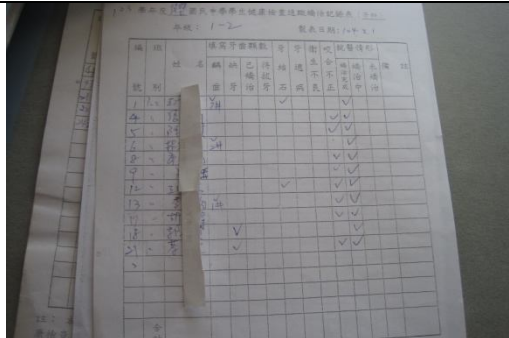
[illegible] 學年度 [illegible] 國民中學學生健康檢查追蹤矯治紀錄表 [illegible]

班級：1-2 製表日期：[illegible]

| 編號 | 姓名 | 缺 | 補 | 已補 | 待拔 | 牙結石 | 牙周 | 衛生不良 | 咬合不正 | 已治療 | 治療中 | 未治療 | 備註 |
|---|---|---|---|---|---|---|---|---|---|---|---|---|---|
| 1 | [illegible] | 1 | | | | ✓ | | | ✓ | ✓ | | | |
| 4 | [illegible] | | | | | | | | ✓ | ✓ | | | |
| 5 | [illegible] | | | | | | | | ✓ | ✓ | | | |
| 6 | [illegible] | | | | | | | | ✓ | ✓ | | | |
| 8 | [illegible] | 1 | | | | | | | | ✓ | | | |
| 9 | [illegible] | | | | | | | | ✓ | ✓ | | | |
| 11 | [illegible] | | | | | | | | ✓ | ✓ | | | |
| 12 | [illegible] | | | | | ✓ | | | ✓ | ✓ | | | |
| 13 | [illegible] | | | | | | | | ✓ | ✓ | | | |
| 17 | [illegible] | | | | | | | | ✓ | ✓ | | | |
| 18 | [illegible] | | ✓ | | | | | | | ✓ | | | |
| 21 | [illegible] | | ✓ | | | | | | ✓ | ✓ | | | |

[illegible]